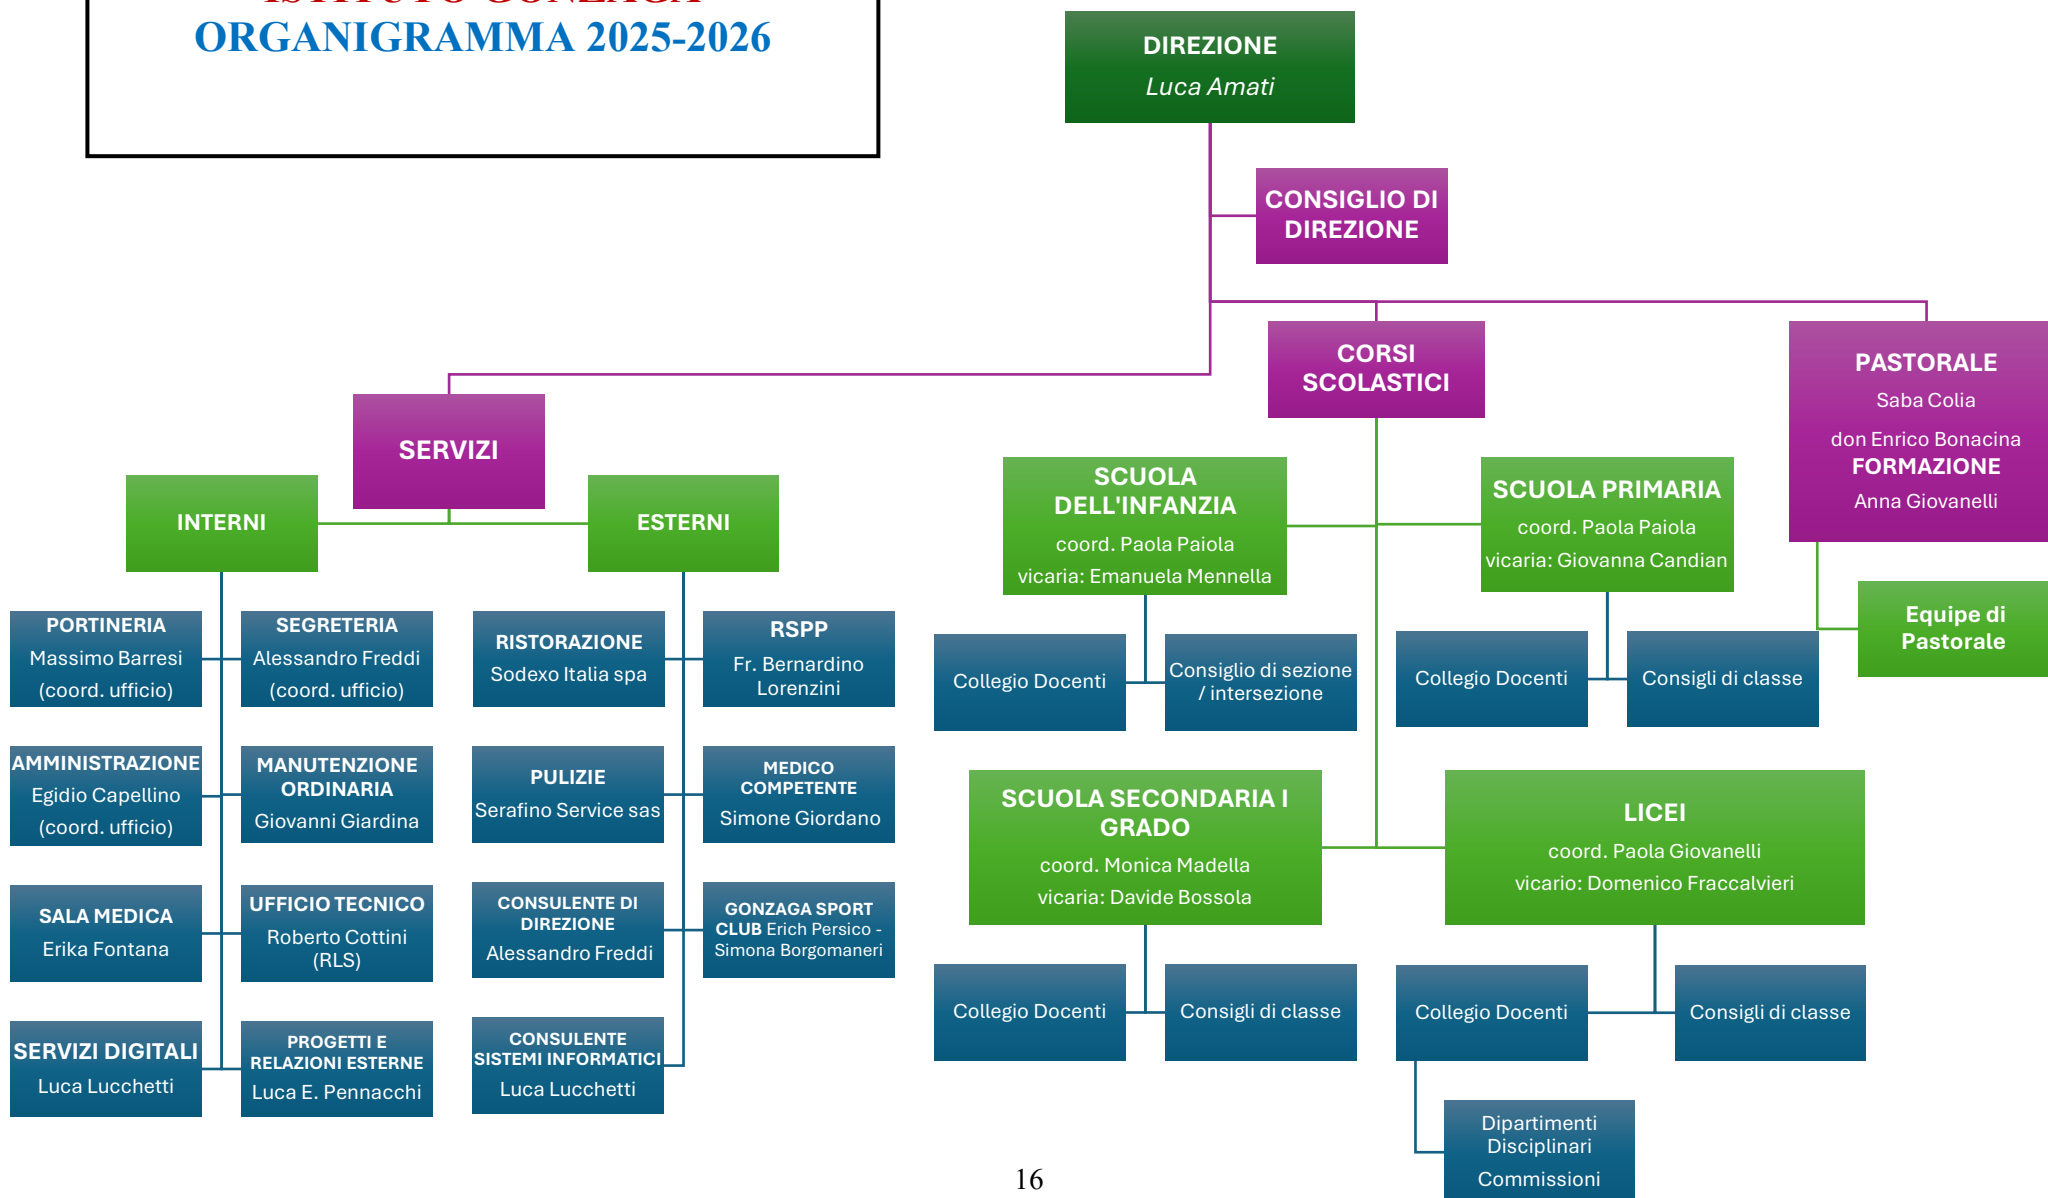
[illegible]
ORGANIGRAMMA 2025-2026

DIREZIONE
Luca Amati

CONSIGLIO DI DIREZIONE

CORSI SCOLASTICI

PASTORALE
Saba Colia
don Enrico Bonacina
FORMAZIONE
Anna Giovanelli

Equipe di Pastorale

SERVIZI

INTERNI

ESTERNI

PORTINERIA
Massimo Barresi
(coord. ufficio)

SEGRETERIA
Alessandro Freddi
(coord. ufficio)

RISTORAZIONE
Sodexo Italia spa

RSPP
Fr. Bernardino Lorenzini

AMMINISTRAZIONE
Egidio Capellino
(coord. ufficio)

MANUTENZIONE ORDINARIA
Giovanni Giardina

PULIZIE
Serafino Service sas

MEDICO COMPETENTE
Simone Giordano

SALA MEDICA
Erika Fontana

UFFICIO TECNICO
Roberto Cottini
(RLS)

CONSULENTE DI DIREZIONE
Alessandro Freddi

GONZAGA SPORT CLUB Erich Persico - Simona Borgomaneri

SERVIZI DIGITALI
Luca Lucchetti

PROGETTI E RELAZIONI ESTERNE
Luca E. Pennacchi

CONSULENTE SISTEMI INFORMATICI
Luca Lucchetti

SCUOLA DELL'INFANZIA
coord. Paola Paiola
vicaria: Emanuela Mennella

Collegio Docenti

Consiglio di sezione / intersezione

SCUOLA PRIMARIA
coord. Paola Paiola
vicaria: Giovanna Candian

Collegio Docenti

Consigli di classe

SCUOLA SECONDARIA I GRADO
coord. Monica Madella
vicaria: Davide Bossola

Collegio Docenti

Consigli di classe

LICEI
coord. Paola Giovanelli
vicario: Domenico Fraccalvieri

Collegio Docenti

Consigli di classe

Dipartimenti Disciplinari
Commissioni

16